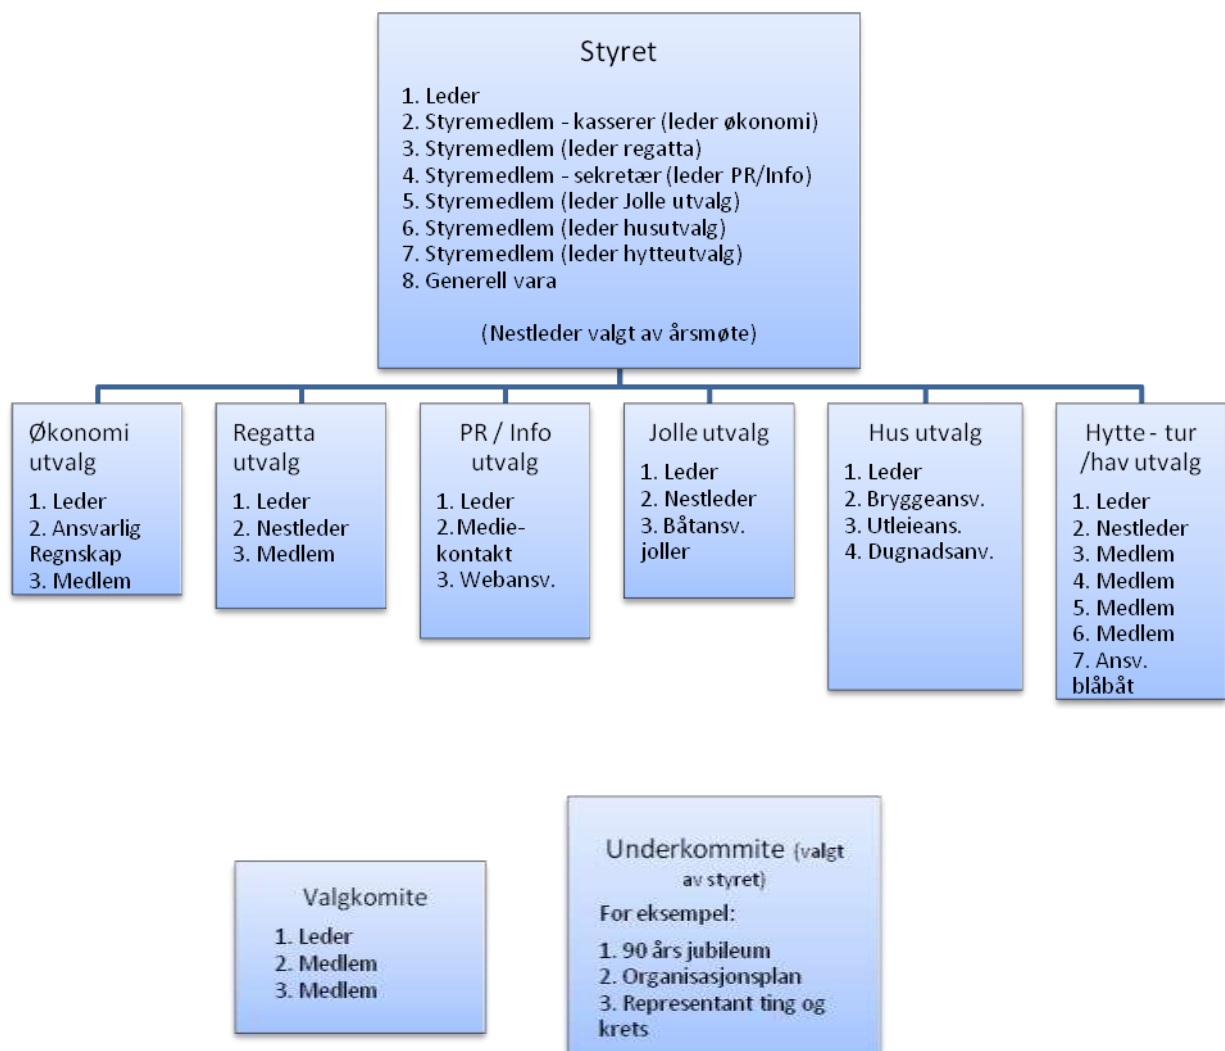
Styret

1. Leder
2. Styremedlem - kasserer (leder økonomi)
3. Styremedlem (leder regatta)
4. Styremedlem - sekretær (leder PR/Info)
5. Styremedlem (leder Jolle utvalg)
6. Styremedlem (leder husutvalg)
7. Styremedlem (leder hytteutvalg)
8. Generell vara

(Nestleder valgt av årsmøte)

Økonomi utvalg
1. Leder
2. Ansvarlig Regnskap
3. Medlem

Regatta utvalg
1. Leder
2. Nestleder
3. Medlem

PR / Info utvalg
1. Leder
2. Medie-kontakt
3. Webansv.

Jolle utvalg
1. Leder
2. Nestleder
3. Båtansv. joller

Hus utvalg
1. Leder
2. Bryggeansv.
3. Utleieans.
4. Dugnadsanv.

Hytte - tur /hav utvalg
1. Leder
2. Nestleder
3. Medlem
4. Medlem
5. Medlem
6. Medlem
7. Ansv. blåbåt

Valgkomite
1. Leder
2. Medlem
3. Medlem

Underkommite (valgt av styret)
For eksempel:
1. 90 års jubileum
2. Organisasjonsplan
3. Representant ting og krets